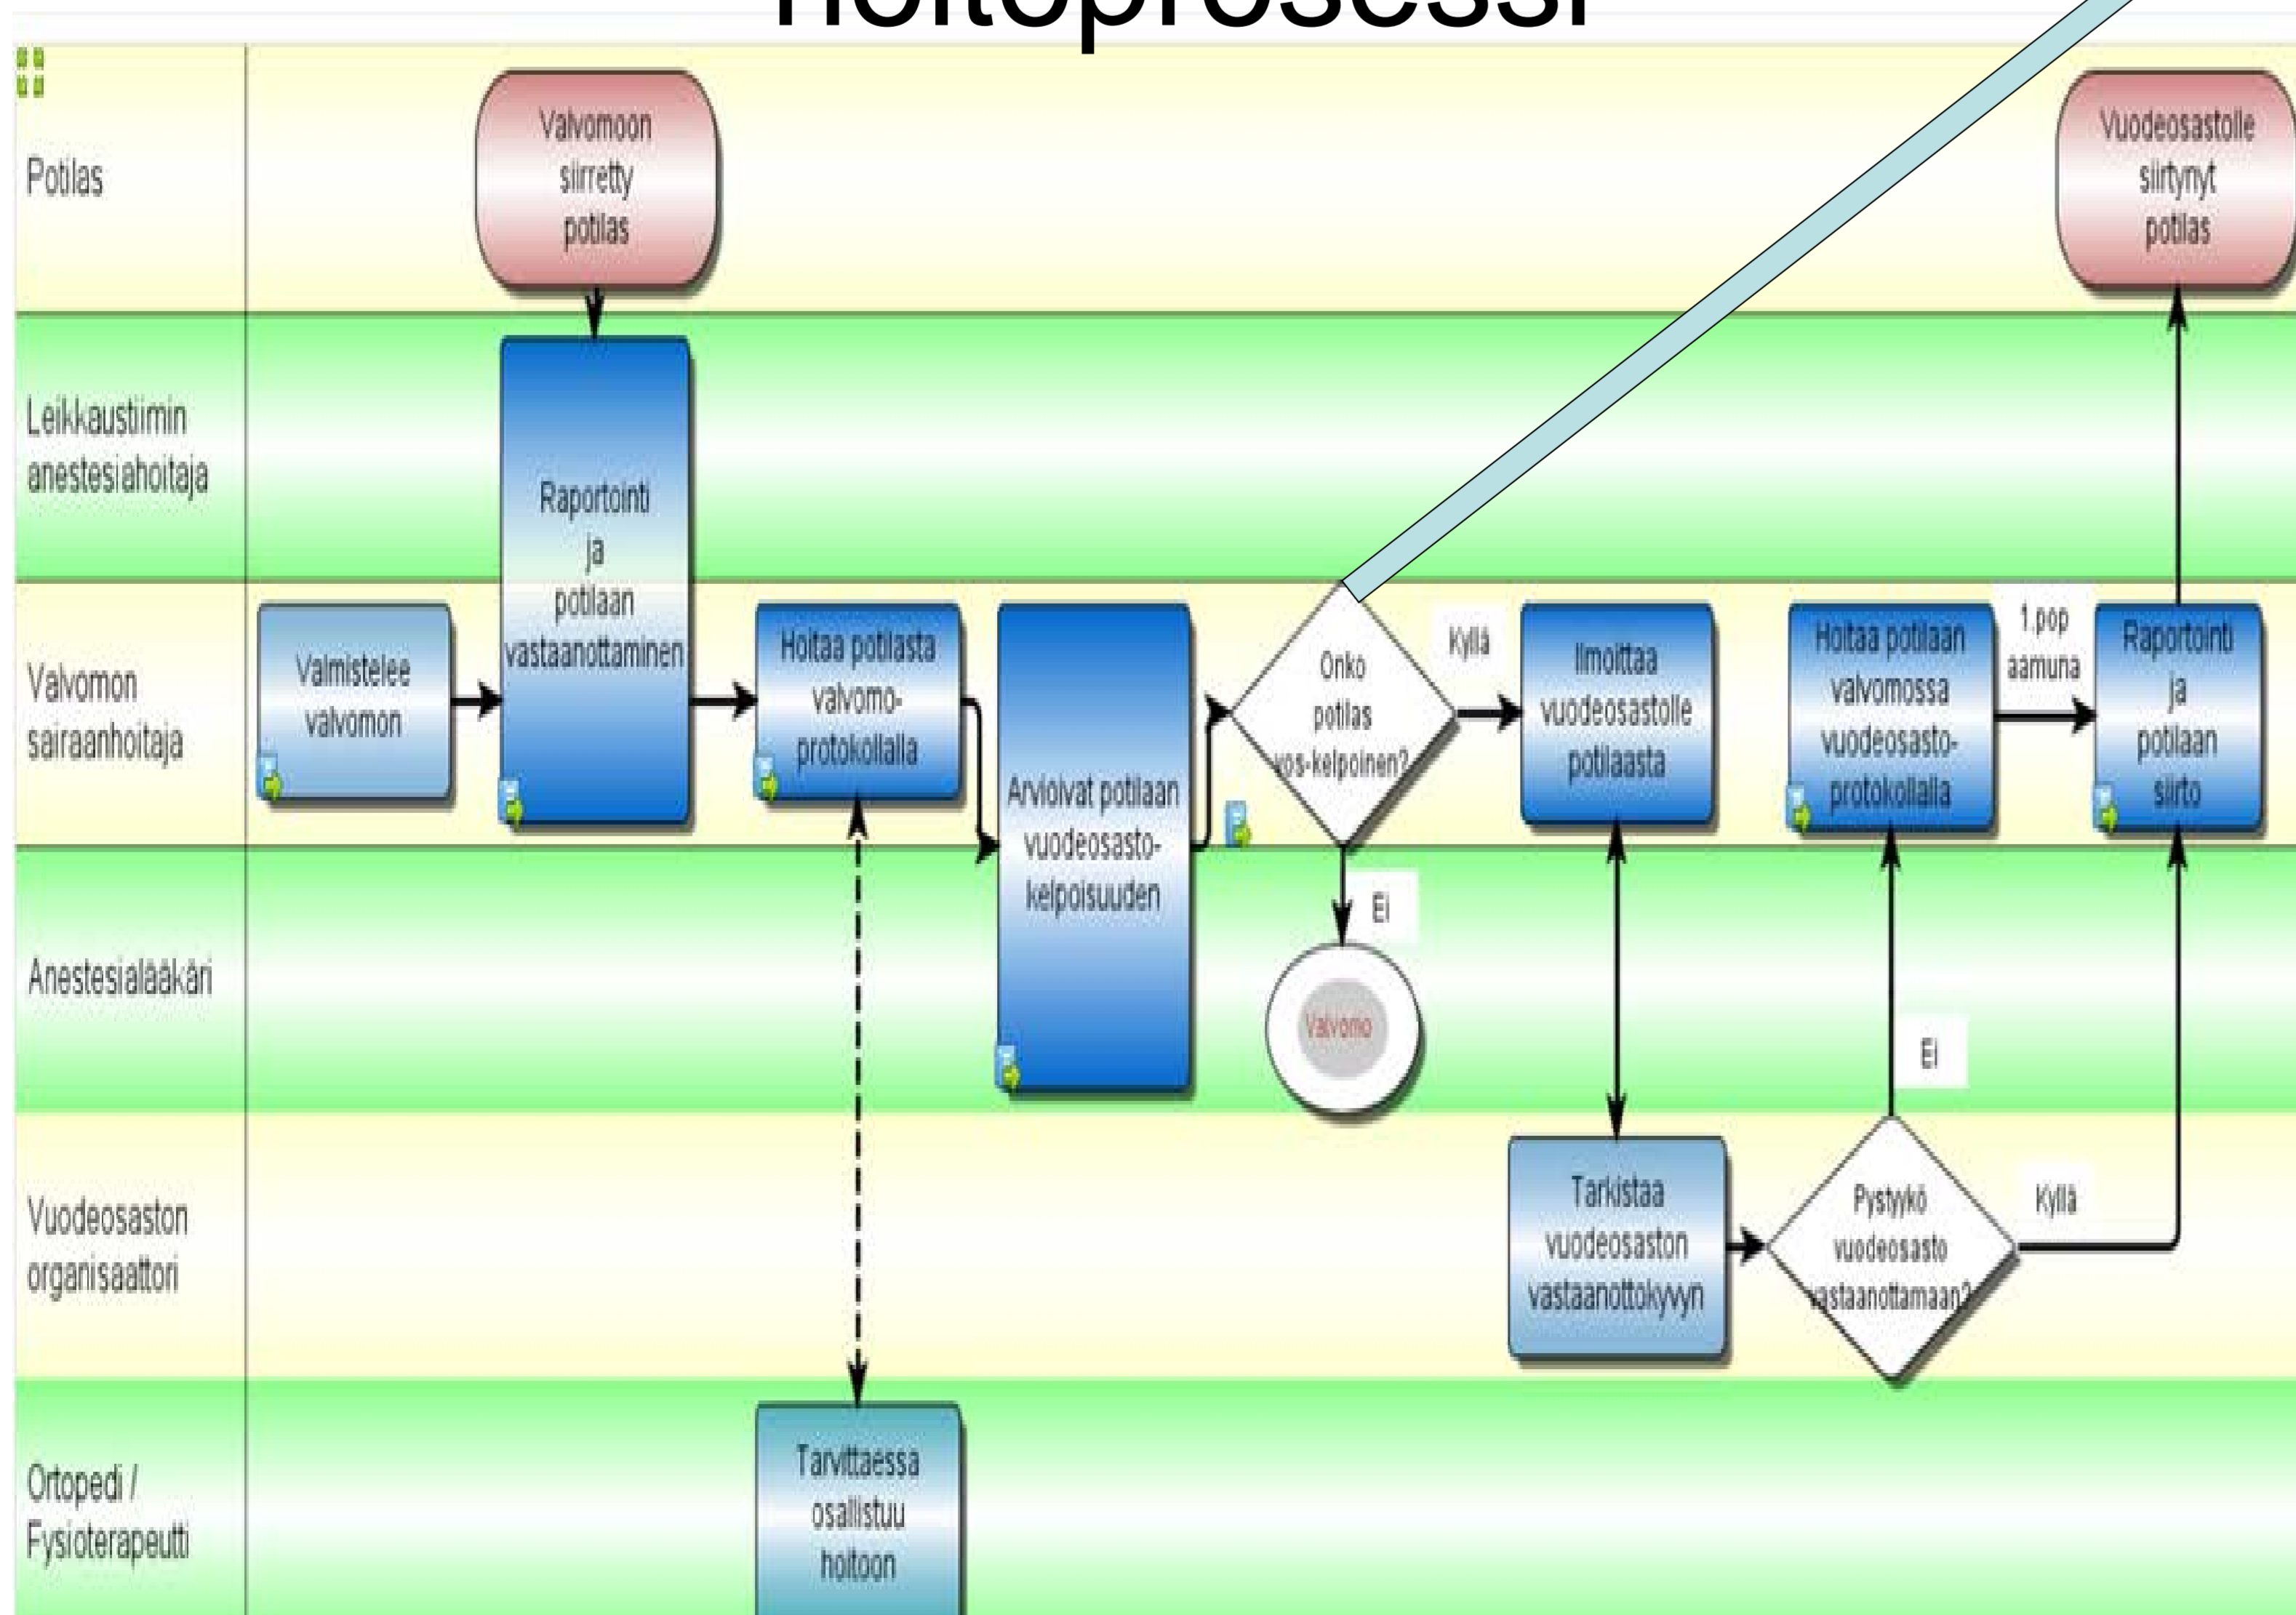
Hoitoprosessi

Potilas

Valvomoon siirretty potilas

Vuodeosastolle siirtynyt potilas

Leikkaustiimin anestesiahoitaja

Raportointi ja potilaan vastaanottaminen

Valvomon sairaanhoitaja

Valmistelee valvomon

Hoitaa potilasta valvomoprotokollalla

Arvioivat potilaan vuodeosastokelpoisuuden

Onko potilas vos-kelpoinen?

Kyllä

Ilmoittaa vuodeosastolle potilaasta

Hoitaa potilaan valvomossa vuodeosastoprotokollalla

1.pop aamuna

Raportointi ja potilaan siirto

Ei

Anestesialääkäri

Valvomo

Ei

Vuodeosaston organisaattori

Tarkistaa vuodeosaston vastaanottokyvyn

Pystykö vuodeosasto vastaanottamaan?

Kyllä

Ortopedi / Fysioterapeutti

Tarvittaessa osallistuu hoitoon